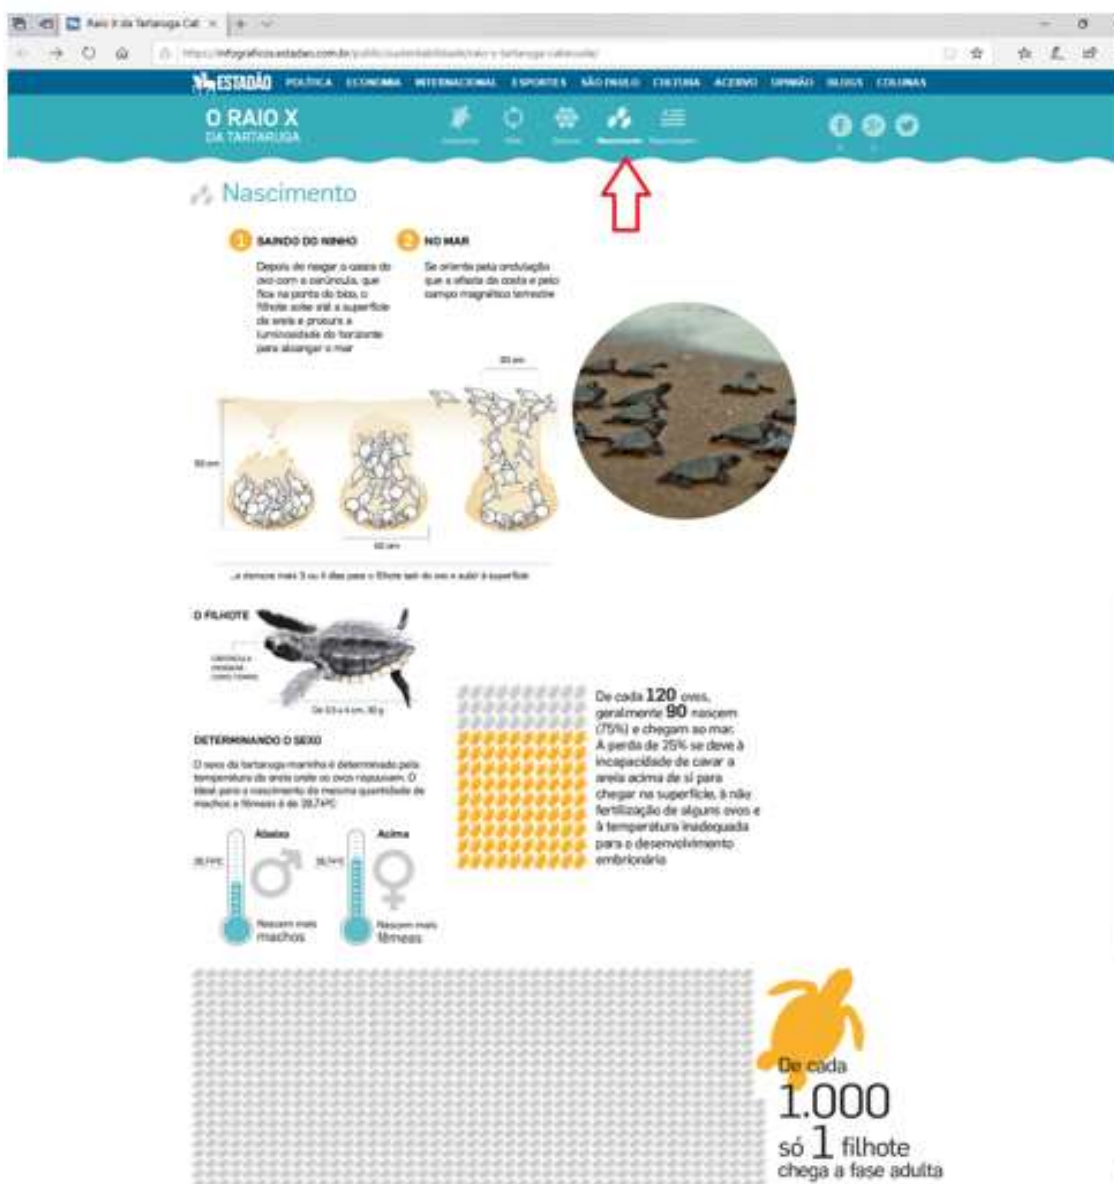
Raio X da Tartaruga Cab

https://infograficos.estadao.com.br/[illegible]

ESTADÃO POLÍTICA ECONOMIA INTERNACIONAL ESPORTES SÃO PAULO CULTURA ACERVO OPINIÃO BLOGS COLUNAS

O RAIO X DA TARTARUGA

Nascimento

1 SAINDO DO NINHO

Depois de rasgar a casca do ovo com a carúncula, que fica na ponta do bico, o filhote sobe até a superfície da areia e procura a luminosidade do horizonte para alcançar o mar

2 NO MAR

Se orienta pela ondulação que a afasta da costa e pelo campo magnético terrestre

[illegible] cm

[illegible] cm

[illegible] cm

...e demora mais 3 ou 4 dias para o filhote sair do ovo e subir à superfície

O FILHOTE

CARÚNCULA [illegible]

De 3,5 a 4 cm, 30 g

DETERMINANDO O SEXO

O sexo da tartaruga-marinha é determinado pela temperatura da areia onde os ovos repousam. O ideal para o nascimento da mesma quantidade de machos e fêmeas é de 28,7ºC

Abaixo

28,7ºC

Nascem mais machos

Acima

28,7ºC

Nascem mais fêmeas

De cada 120 ovos, geralmente 90 nascem (75%) e chegam ao mar. A perda de 25% se deve à incapacidade de cavar a areia acima de si para chegar na superfície, à não fertilização de alguns ovos e à temperatura inadequada para o desenvolvimento embrionário

De cada 1.000 só 1 filhote chega a fase adulta